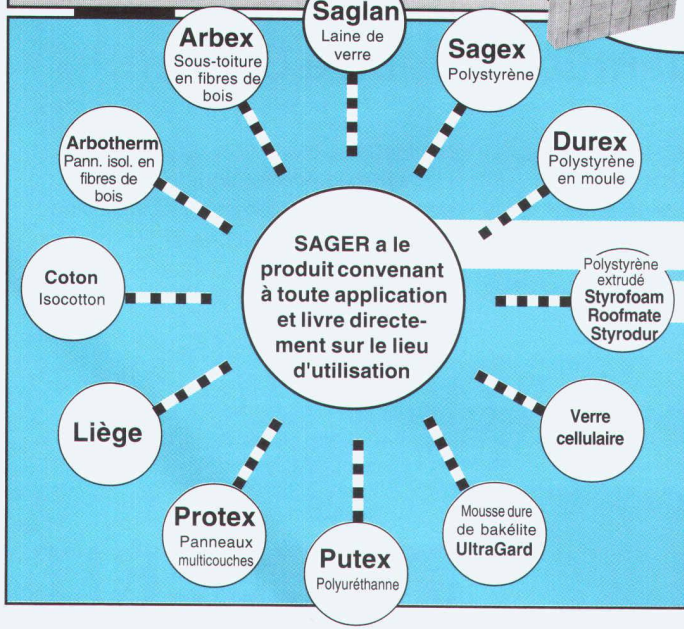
Saglan
Laine de verre

Sagex
Polystyrène

Durex
Polystyrène en moule

Polystyrène extrudé
Styrofoam
Roofmate
Styrodur

Verre cellulaire

Mousse dure de bakélite
UltraGard

Putex
Polyuréthanne

Protex
Panneaux multicouches

Liège

Coton
Isocotton

Arbotherm
Pann. isol. en fibres de bois

Arbex
Sous-toiture en fibres de bois

SAGER a le produit convenant à toute application et livre directement sur le lieu d'utilisation